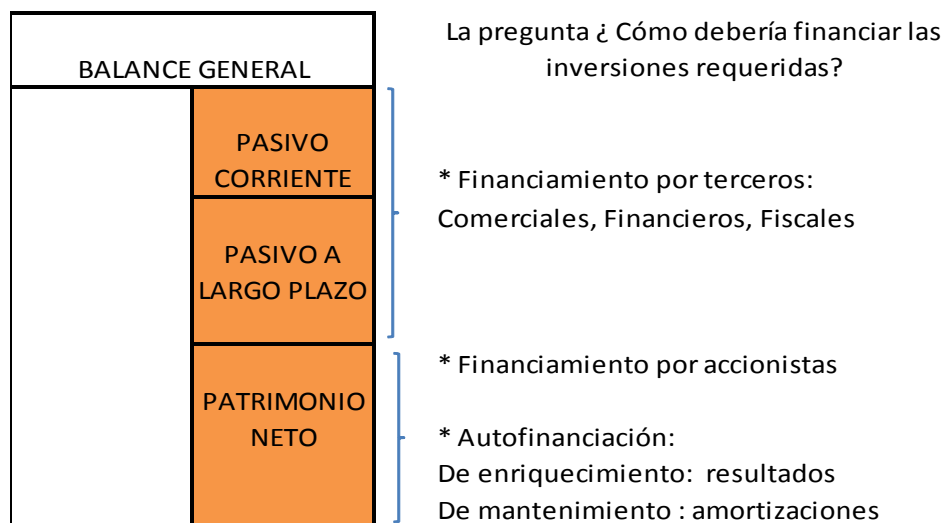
BALANCE GENERAL

PASIVO CORRIENTE

PASIVO A LARGO PLAZO

PATRIMONIO NETO

La pregunta ¿ Cómo debería financiar las inversiones requeridas?

* Financiamiento por terceros:
Comerciales, Financieros, Fiscales

* Financiamiento por accionistas

* Autofinanciación:
De enriquecimiento: resultados
De mantenimiento : amortizaciones